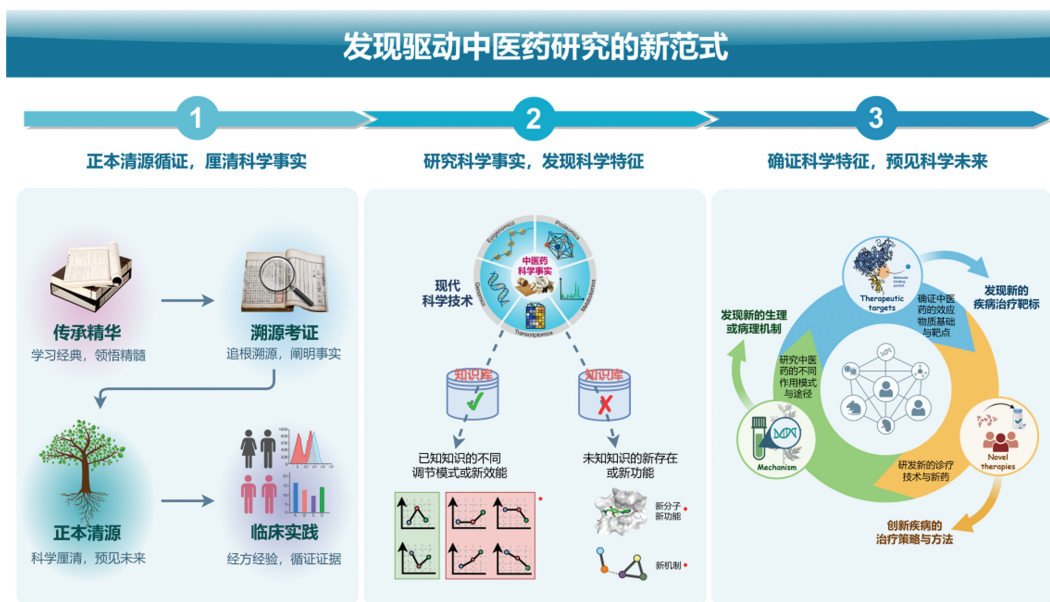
发现驱动中医药研究的新范式

1
正本清源循证，厘清科学事实

传承精华
学习经典，领悟精髓

溯源考证
追根溯源，阐明事实

正本清源
科学厘清，预见未来

临床实践
经方经验，循证证据

2
研究科学事实，发现科学特征

现代
科学技术

Epigenomics
Proteomics
Metabolomics
Transcriptomics
Genomics

中医药
科学事实

知识库
知识库

已知知识的不同
调节模式或新效能

未知知识的新存在
或新功能

新分子
新功能

新机制

3
确证科学特征，预见科学未来

Therapeutic targets

确证中医药的效应物质基础与靶点

发现新的疾病治疗靶标

发现新的生理或病理机制

研究中医药的不同作用模式与途径

Mechanism

Novel therapies

研发新的诊疗技术与新药

创新疾病的治疗策略与方法